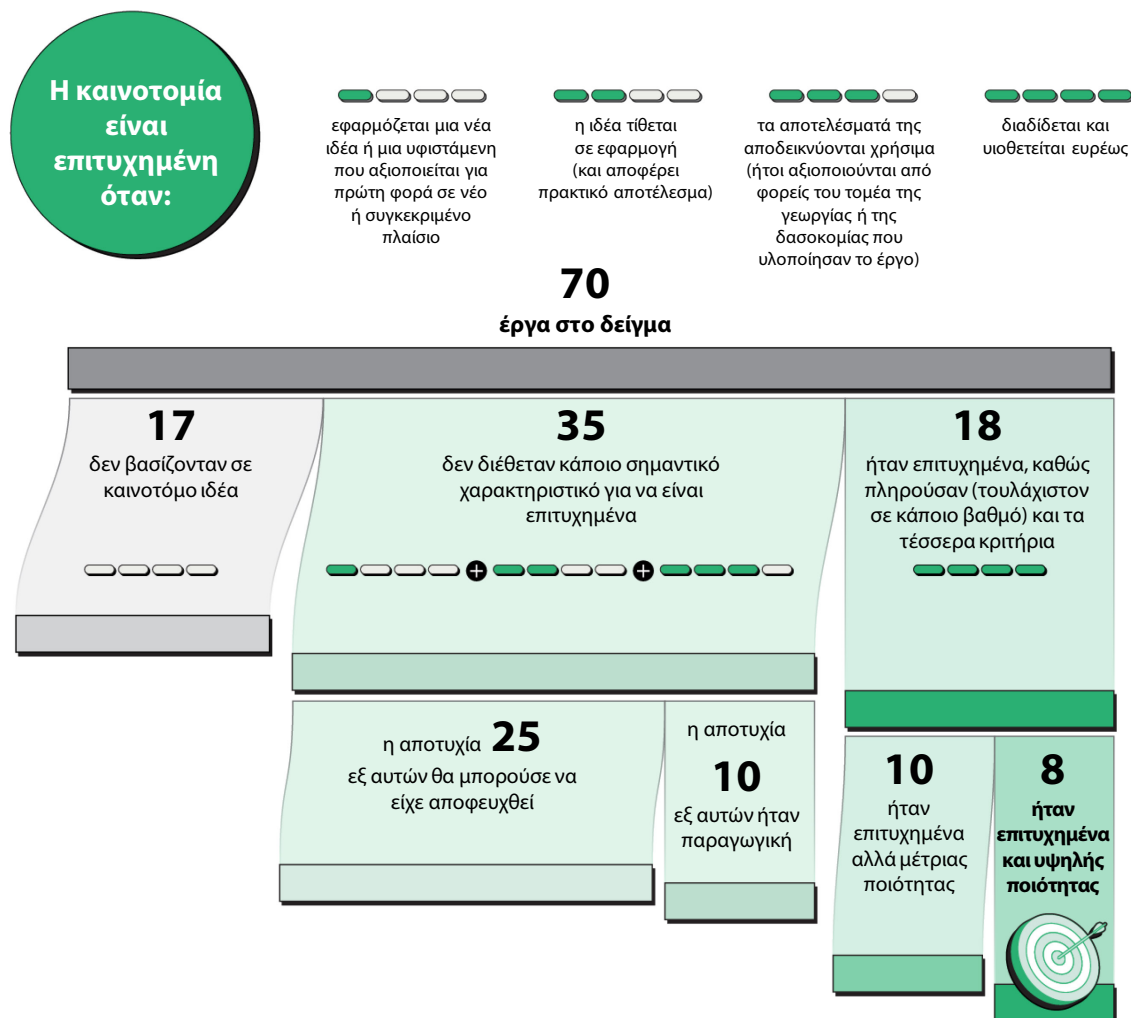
Η καινοτομία είναι επιτυχημένη όταν:

εφαρμόζεται μια νέα ιδέα ή μια υφιστάμενη που αξιοποιείται για πρώτη φορά σε νέο ή συγκεκριμένο πλαίσιο

η ιδέα τίθεται σε εφαρμογή (και αποφέρει πρακτικό αποτέλεσμα)

τα αποτελέσματά της αποδεικνύονται χρήσιμα (ήτοι αξιοποιούνται από φορείς του τομέα της γεωργίας ή της δασοκομίας που υλοποίησαν το έργο)

διαδίδεται και υιοθετείται ευρέως

70
έργα στο δείγμα

17
δεν βασίζονταν σε καινοτόμο ιδέα

35
δεν διέθεταν κάποιο σημαντικό χαρακτηριστικό για να είναι επιτυχημένα

18
ήταν επιτυχημένα, καθώς πληρούσαν (τουλάχιστον σε κάποιο βαθμό) και τα τέσσερα κριτήρια

η αποτυχία 25 εξ αυτών θα μπορούσε να είχε αποφευχθεί

η αποτυχία 10 εξ αυτών ήταν παραγωγική

10
ήταν επιτυχημένα αλλά μέτριας ποιότητας

8
ήταν επιτυχημένα και υψηλής ποιότητας